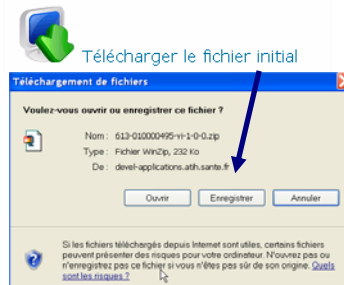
Télécharger le fichier initial

Téléchargement de fichiers

Voulez-vous ouvrir ou enregistrer ce fichier ?

Nom : 613-010000495-vri-1-0-0.zip
Type : Fichier WinZip, 232 Ko
De : devel-applications.atih.sante.fr

Ouvrir
Enregistrer
Annuler

Si les fichiers téléchargés depuis Internet sont utiles, certains fichiers peuvent présenter des risques pour votre ordinateur. N'ouvrez pas ou n'enregistrez pas ce fichier si vous n'êtes pas sûr de son origine. Quels sont les risques ?